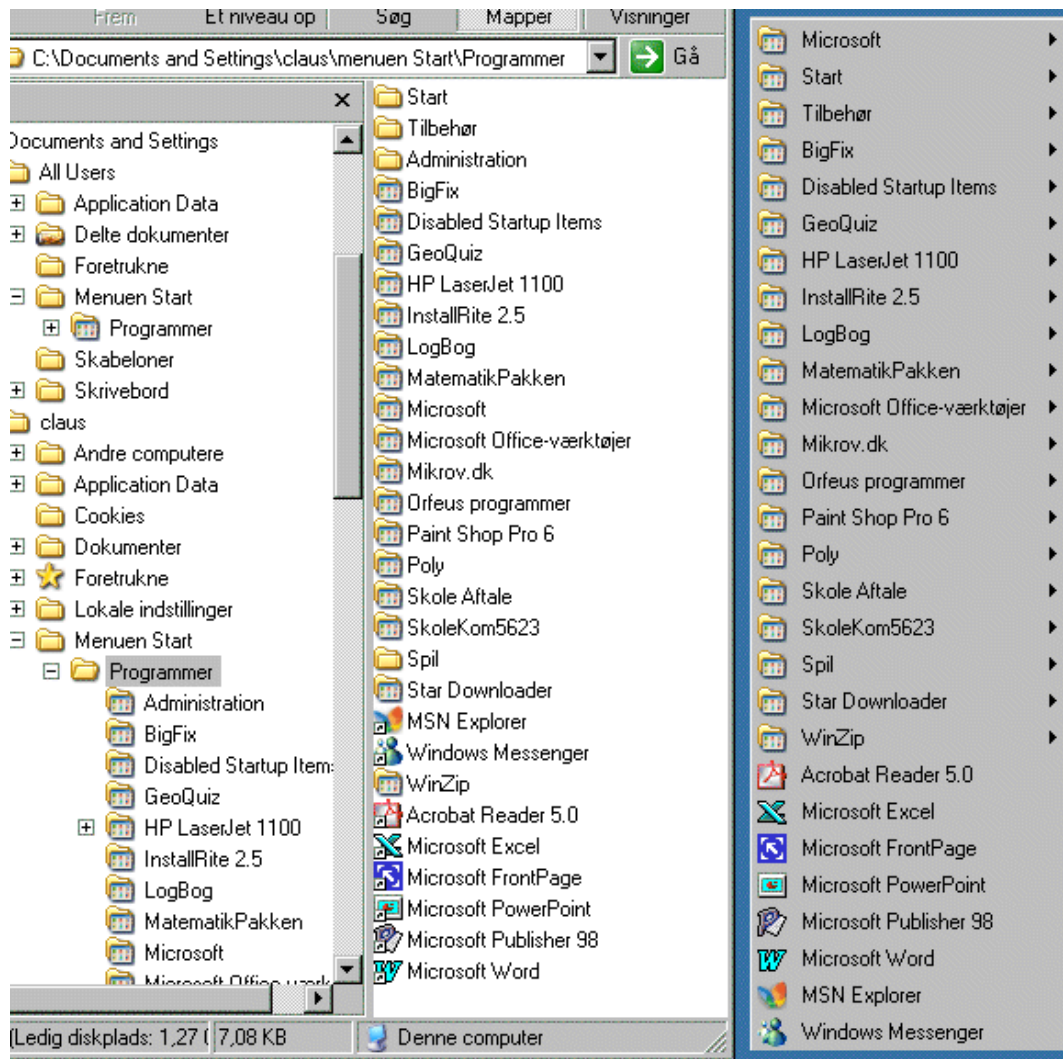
Frem | Et niveau op | Søg | Mapper | Visninger

C:\Documents and Settings\claus\menuen Start\Programmer

Gå

Documents and Settings
All Users
Application Data
Delte dokumenter
Foretrukne
Menuen Start
Programmer
Skabeloner
Skrivebord
claus
Andre computere
Application Data
Cookies
Dokumenter
Foretrukne
Lokale indstillinger
Menuen Start
Programmer
Administration
BigFix
Disabled Startup Item
GeoQuiz
HP LaserJet 1100
InstallRite 2.5
LogBog
MatematikPakken
Microsoft
Microsoft Office-værk

Start
Tilbehør
Administration
BigFix
Disabled Startup Items
GeoQuiz
HP LaserJet 1100
InstallRite 2.5
LogBog
MatematikPakken
Microsoft
Microsoft Office-værktøjer
Mikrov.dk
Orfeus programmer
Paint Shop Pro 6
Poly
Skole Aftale
SkoleKom5623
Spil
Star Downloader
MSN Explorer
Windows Messenger
WinZip
Acrobat Reader 5.0
Microsoft Excel
Microsoft FrontPage
Microsoft PowerPoint
Microsoft Publisher 98
Microsoft Word

(Ledig diskplads: 1,27 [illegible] | 7,08 KB | Denne computer

Microsoft
Start
Tilbehør
BigFix
Disabled Startup Items
GeoQuiz
HP LaserJet 1100
InstallRite 2.5
LogBog
MatematikPakken
Microsoft Office-værktøjer
Mikrov.dk
Orfeus programmer
Paint Shop Pro 6
Poly
Skole Aftale
SkoleKom5623
Spil
Star Downloader
WinZip
Acrobat Reader 5.0
Microsoft Excel
Microsoft FrontPage
Microsoft PowerPoint
Microsoft Publisher 98
Microsoft Word
MSN Explorer
Windows Messenger